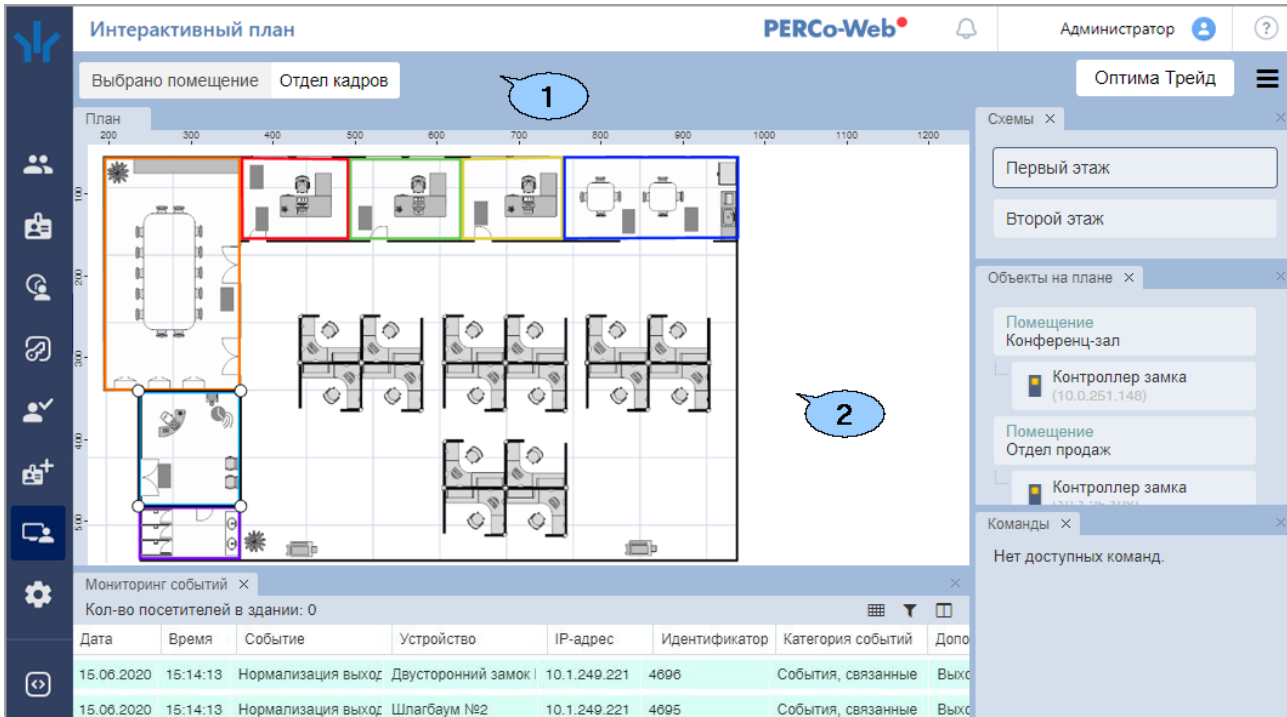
Интерактивный план

PERCo-Web

Администратор

?

Выбрано помещение Отдел кадров

1

Оптима Трейд

План

200 300 400 500 600 700 800 900 1000 1100 1200

100 200 300 400 500

2

Схемы ×

Первый этаж

Второй этаж

Объекты на плане ×

Помещение
Конференц-зал

Контроллер замка
(10.0.251.148)

Помещение
Отдел продаж

Контроллер замка
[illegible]

Команды ×

Нет доступных команд.

Мониторинг событий ×

Кол-во посетителей в здании: 0

| Дата | Время | Событие | Устройство | IP-адрес | Идентификатор | Категория событий | Допо |
|---|---|---|---|---|---|---|---|
| 15.06.2020 | 15:14:13 | Нормализация выход | Двусторонний замок | 10.1.249.221 | 4696 | События, связанные | Выхо |
| 15.06.2020 | 15:14:13 | Нормализация выход | Шлагбаум №2 | 10.1.249.221 | 4695 | События, связанные | Выхо |